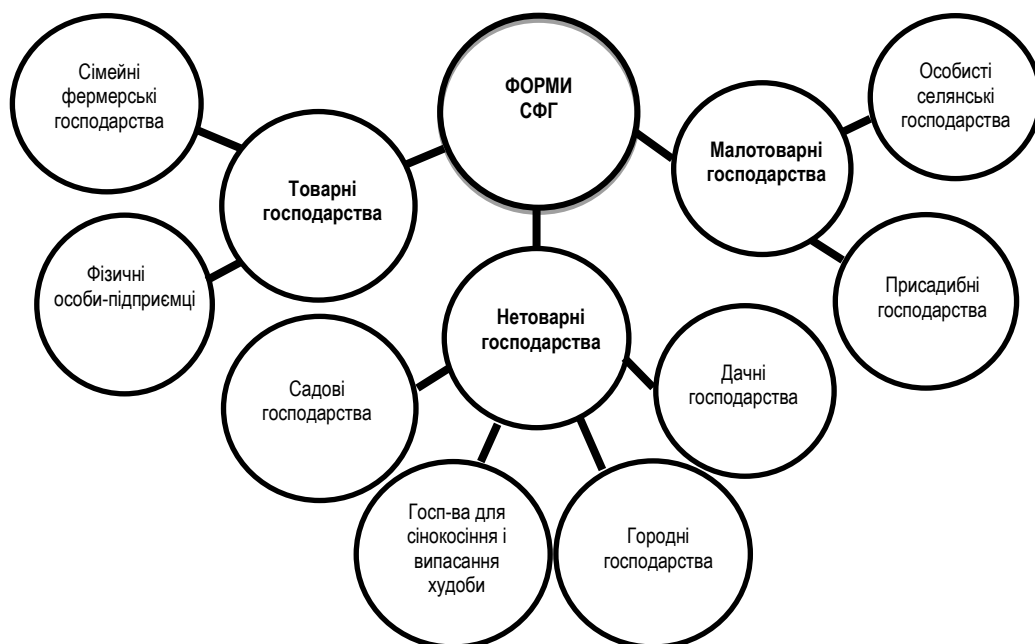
ФОРМИ СФГ

Сімейні фермерські господарства

Товарні господарства

Фізичні особи-підприємці

Малотоварні господарства

Особисті селянські господарства

Присадибні господарства

Нетоварні господарства

Садові господарства

Дачні господарства

Госп-ва для сінокосіння і випасання худоби

Городні господарства